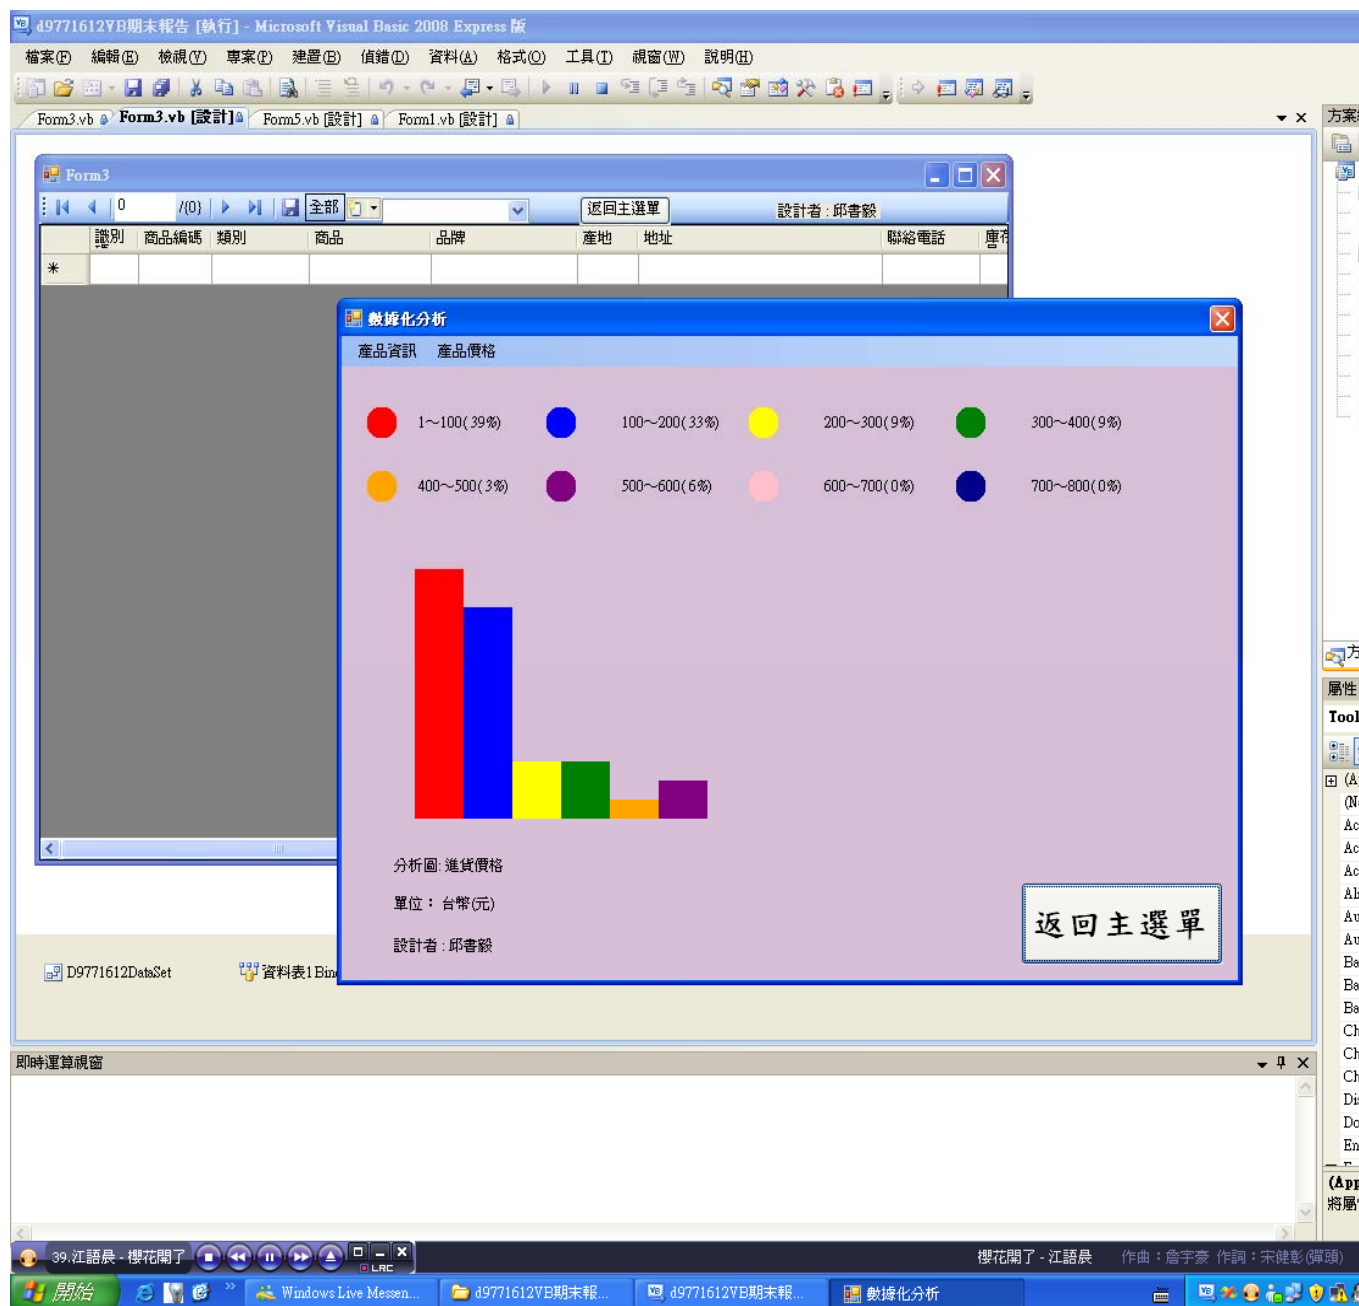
d9771612VB期末報告 [執行] - Microsoft Visual Basic 2008 Express 版

檔案(F) 編輯(E) 檢視(V) 專案(P) 建置(B) 偵錯(D) 資料(A) 格式(O) 工具(T) 視窗(W) 說明(H)

Form3.vb Form3.vb [設計] Form5.vb [設計] Form1.vb [設計]

方案

Form3

0 /{0} 全部 返回主選單 設計者：邱書毅

| | 識別 | 商品編碼 | 類別 | 商品 | 品牌 | 產地 | 地址 | 聯絡電話 | 庫存 |
|---|---|---|---|---|---|---|---|---|---|
| * | | | | | | | | | |

數據化分析

產品資訊 產品價格

1~100(39%) 100~200(33%) 200~300(9%) 300~400(9%)

400~500(3%) 500~600(6%) 600~700(0%) 700~800(0%)

分析圖：進貨價格

單位：台幣(元)

設計者：邱書毅

返回主選單

D9771612DataSet 資料表1Bin

即時運算視窗

屬性
Tool
(A
(N
Ac
Ac
Ac
Al
Au
Au
Ba
Ba
Ba
Ch
Ch
Ch
Di
Do
En
(App
將屬

39.江語晨 - 櫻花開了 LRC

櫻花開了 - 江語晨 作曲：詹宇豪 作詞：宋健彰(彈頭)

開始 Windows Live Messen... d9771612VB期末報... d9771612VB期末報... 數據化分析